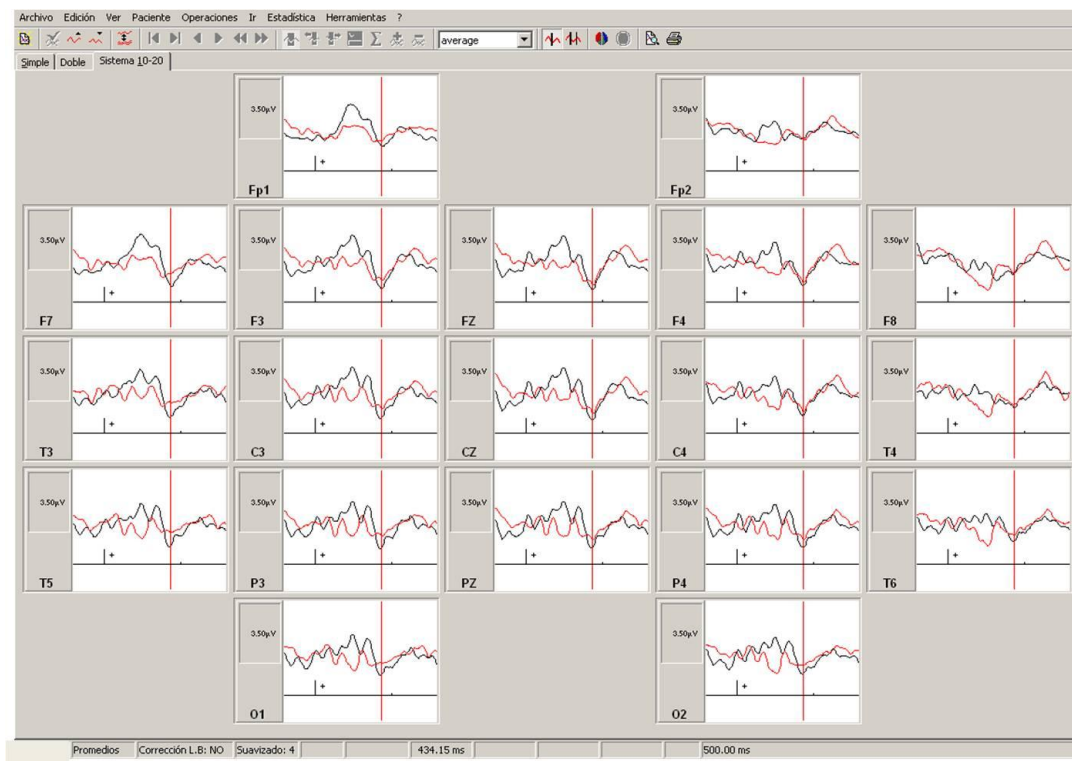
Archivo Edición Ver Paciente Operaciones Ir Estadística Herramientas ?

average

Simple | Doble | Sistema 10-20

3.50μV
+
Fp1

3.50μV
+
Fp2

3.50μV
+
F7

3.50μV
+
F3

3.50μV
+
FZ

3.50μV
+
F4

3.50μV
+
F8

3.50μV
+
T3

3.50μV
+
C3

3.50μV
+
CZ

3.50μV
+
C4

3.50μV
+
T4

3.50μV
+
T5

3.50μV
+
P3

3.50μV
+
PZ

3.50μV
+
P4

3.50μV
+
T6

3.50μV
+
O1

3.50μV
+
O2

Promedios | Corrección L.B: NO | Suavizado: 4 | 434.15 ms | 500.00 ms